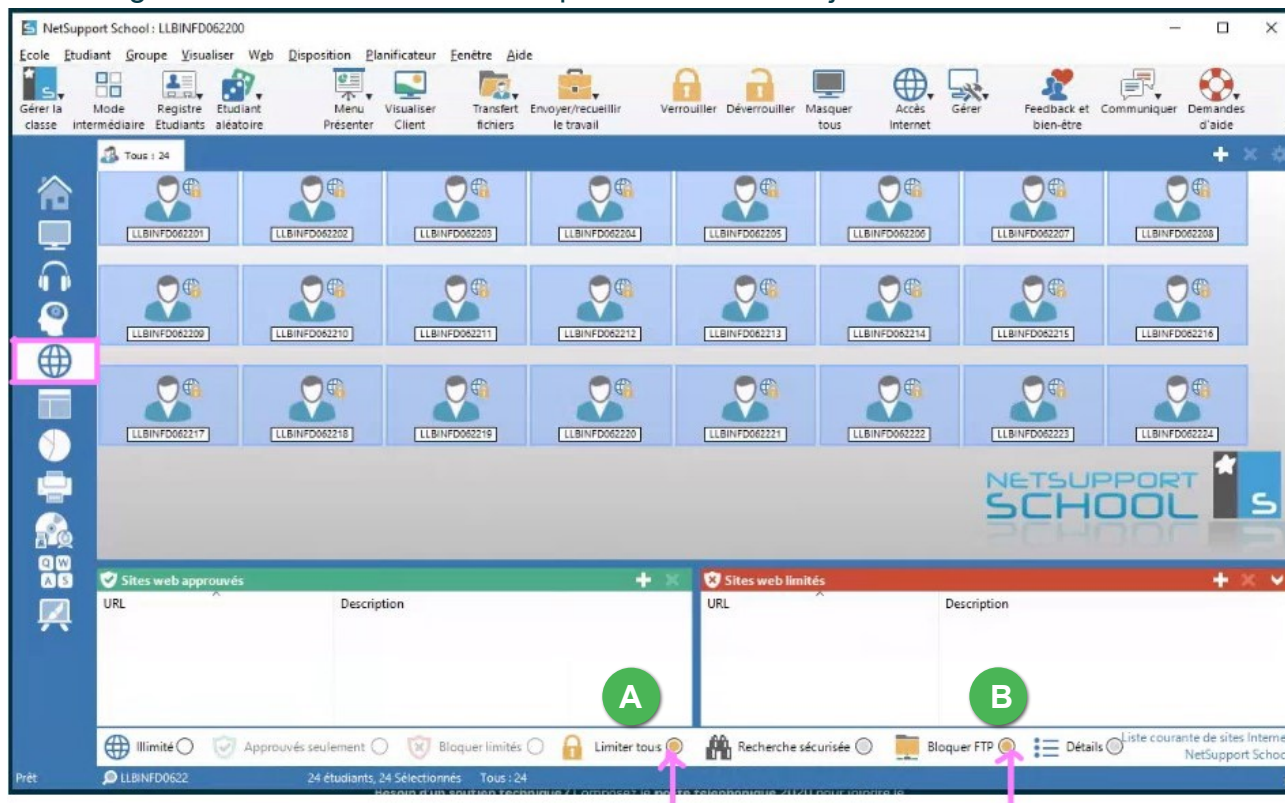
NetSupport School : LLBINFD062200

Ecole Etudiant Groupe Visualiser Web Disposition Planificateur Fenêtre Aide

Gérer la classe
Mode intermédiaire
Registre Etudiants
Etudiant aléatoire
Menu Présenter
Visualiser Client
Transfert fichiers
Envoyer/recueillir le travail
Verrouiller
Déverrouiller
Masquer tous
Accès Internet
Gérer
Feedback et bien-être
Communiquer
Demandes d'aide

Tous : 24

| LLBINFD062201 | LLBINFD062202 | LLBINFD062203 | LLBINFD062204 | LLBINFD062205 | LLBINFD062206 | LLBINFD062207 | LLBINFD062208 |
|---|---|---|---|---|---|---|---|
| LLBINFD062209 | LLBINFD062210 | LLBINFD062211 | LLBINFD062212 | LLBINFD062213 | LLBINFD062214 | LLBINFD062215 | LLBINFD062216 |
| LLBINFD062217 | LLBINFD062218 | LLBINFD062219 | LLBINFD062220 | LLBINFD062221 | LLBINFD062222 | LLBINFD062223 | LLBINFD062224 |

NETSUPPORT SCHOOL

Sites web approuvés
URL Description

Sites web limités
URL Description

A
B

Illimité
Approuvés seulement
Bloquer limités
Limiter tous
Recherche sécurisée
Bloquer FTP
Détails
Liste courante de sites Interne
NetSupport Schoo

Prêt
LLBINFD0622
24 étudiants, 24 Sélectionnés
Tous : 24
Besoin d'un soutien technique ? Composez le poste téléphonique 2020 pour joindre le